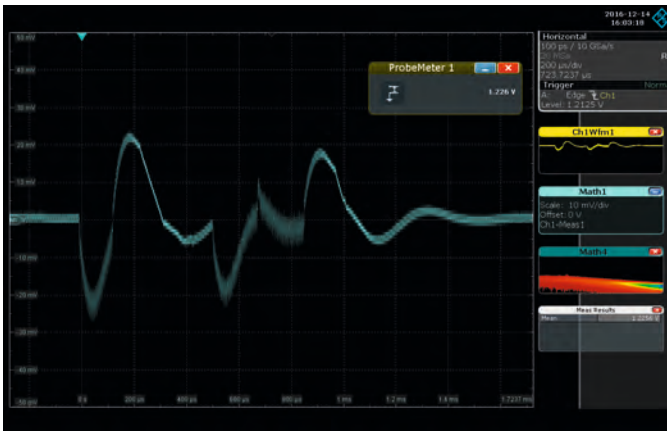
2016-12-14
16:03:18

Horizontal
100 ps / 10 GSa/s
20 MSa
200 µs/div
723.7237 µs
Trigger
A: Edge Ch1
Level: 1.2125 V

ProbeMeter 1
1.226 V

Ch1Wfm1

Math1
Scale: 10 mV/div
Offset: 0 V
Ch1-Meas1

Math4

Meas Results
Mean 1.2256 V

50 mV
40 mV
30 mV
20 mV
10 mV
-10 mV
-20 mV
-30 mV
-40 mV
-50 mV

0 s
200 µs
400 µs
600 µs
800 µs
1 ms
1.2 ms
1.4 ms
1.7237 ms